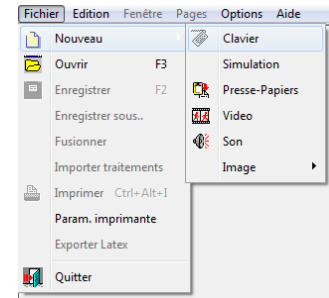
Fichier Edition Fenêtre Pages Options Aide

Nouveau
Ouvrir F3
Enregistrer F2
Enregistrer sous..
Fusionner
Importer traitements
Imprimer Ctrl+Alt+I
Param. imprimante
Exporter Latex
Quitter

Clavier
Simulation
Presse-Papiers
Video
Son
Image